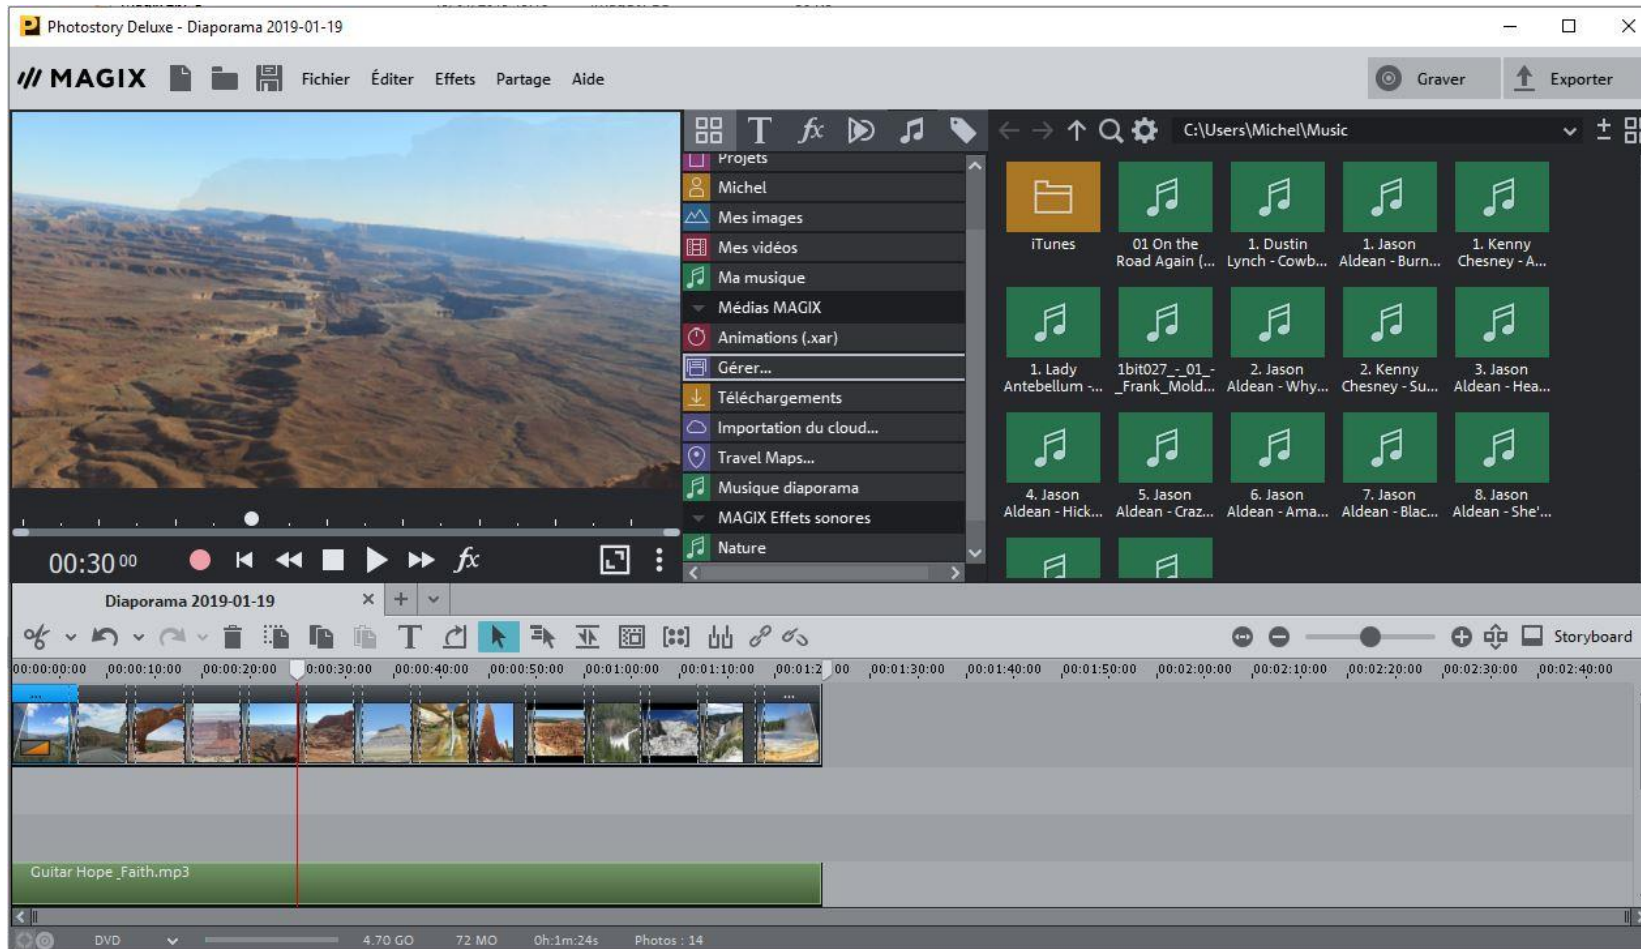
Photostory Deluxe - Diaporama 2019-01-19

MAGIX Fichier Éditer Effets Partage Aide

Graver Exporter

C:\Users\Michel\Music

Projets
Michel
Mes images
Mes vidéos
Ma musique
Médias MAGIX
Animations (.xar)
Gérer...
Téléchargements
Importation du cloud...
Travel Maps...
Musique diaporama
MAGIX Effets sonores
Nature

iTunes
01 On the Road Again (...
1. Dustin Lynch - Cowb...
1. Jason Aldean - Burn...
1. Kenny Chesney - A...
1. Lady Antebellum -...
1bit027_-_01_-_Frank_Mold...
2. Jason Aldean - Why...
2. Kenny Chesney - Su...
3. Jason Aldean - Hea...
4. Jason Aldean - Hick...
5. Jason Aldean - Craz...
6. Jason Aldean - Ama...
7. Jason Aldean - Blac...
8. Jason Aldean - She'...

00:30 00

Diaporama 2019-01-19

Storyboard

00:00:00:00 00:00:10:00 00:00:20:00 00:00:30:00 00:00:40:00 00:00:50:00 00:01:00:00 00:01:10:00 00:01:2 00 00:01:30:00 00:01:40:00 00:01:50:00 00:02:00:00 00:02:10:00 00:02:20:00 00:02:30:00 00:02:40:00

Guitar Hope_Faith.mp3

DVD 4.70 GO 72 MO 0h:1m:24s Photos : 14